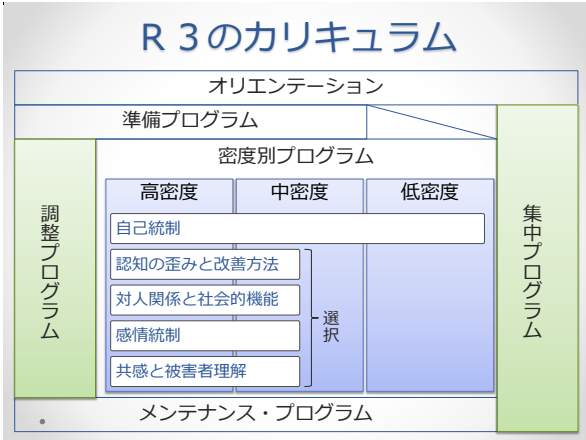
R３のカリキュラム

オリエンテーション

準備プログラム

調整プログラム

密度別プログラム

高密度

中密度

低密度

自己統制

認知の歪みと改善方法

対人関係と社会的機能

感情統制

共感と被害者理解

選択

集中プログラム

メンテナンス・プログラム